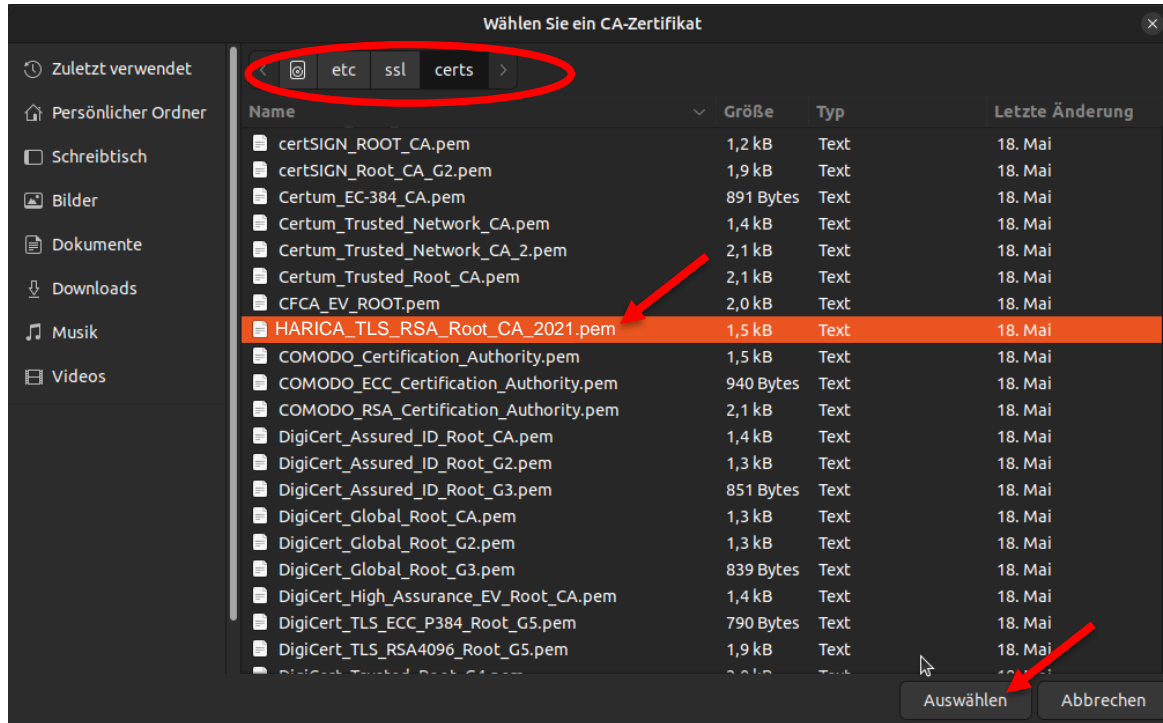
Wählen Sie ein CA-Zertifikat

Zuletzt verwendet
Persönlicher Ordner
Schreibtisch
Bilder
Dokumente
Downloads
Musik
Videos

etc ssl certs

| Name | Größe | Typ | Letzte Änderung |
|---|---|---|---|
| certSIGN_ROOT_CA.pem | 1,2 kB | Text | 18. Mai |
| certSIGN_Root_CA_G2.pem | 1,9 kB | Text | 18. Mai |
| Certum_EC-384_CA.pem | 891 Bytes | Text | 18. Mai |
| Certum_Trusted_Network_CA.pem | 1,4 kB | Text | 18. Mai |
| Certum_Trusted_Network_CA_2.pem | 2,1 kB | Text | 18. Mai |
| Certum_Trusted_Root_CA.pem | 2,1 kB | Text | 18. Mai |
| CFCA_EV_ROOT.pem | 2,0 kB | Text | 18. Mai |
| HARICA_TLS_RSA_Root_CA_2021.pem | 1,5 kB | Text | 18. Mai |
| COMODO_Certification_Authority.pem | 1,5 kB | Text | 18. Mai |
| COMODO_ECC_Certification_Authority.pem | 940 Bytes | Text | 18. Mai |
| COMODO_RSA_Certification_Authority.pem | 2,1 kB | Text | 18. Mai |
| DigiCert_Assured_ID_Root_CA.pem | 1,4 kB | Text | 18. Mai |
| DigiCert_Assured_ID_Root_G2.pem | 1,3 kB | Text | 18. Mai |
| DigiCert_Assured_ID_Root_G3.pem | 851 Bytes | Text | 18. Mai |
| DigiCert_Global_Root_CA.pem | 1,3 kB | Text | 18. Mai |
| DigiCert_Global_Root_G2.pem | 1,3 kB | Text | 18. Mai |
| DigiCert_Global_Root_G3.pem | 839 Bytes | Text | 18. Mai |
| DigiCert_High_Assurance_EV_Root_CA.pem | 1,4 kB | Text | 18. Mai |
| DigiCert_TLS_ECC_P384_Root_G5.pem | 790 Bytes | Text | 18. Mai |
| DigiCert_TLS_RSA4096_Root_G5.pem | 1,9 kB | Text | 18. Mai |
| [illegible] | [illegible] | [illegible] | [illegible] |

Auswählen
Abbrechen